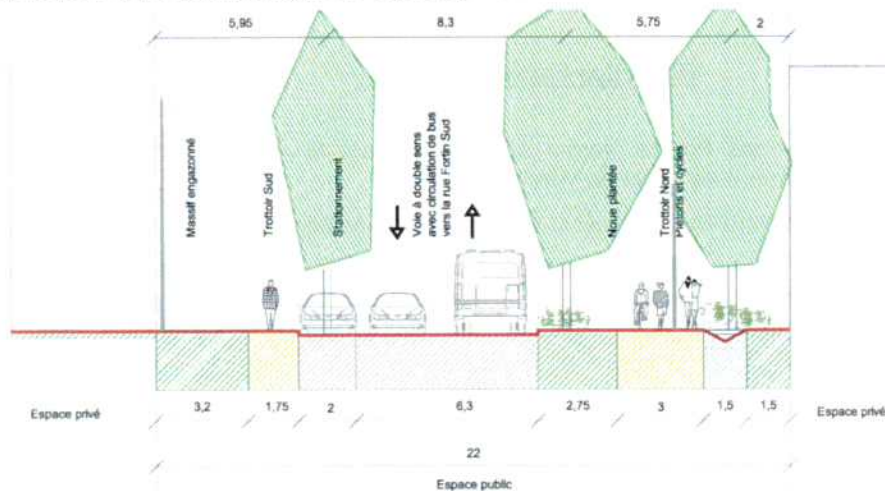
5,95 8,3 5,75 2

Massif engazonné

Trottoir Sud

Stationnement

Voie à double sens avec circulation de bus vers la rue Fortin Sud

Noue plantée

Trottoir Nord Piétons et cycles

Espace privé 3,2 1,75 2 6,3 2,75 3 1,5 1,5 Espace privé

22

Espace public